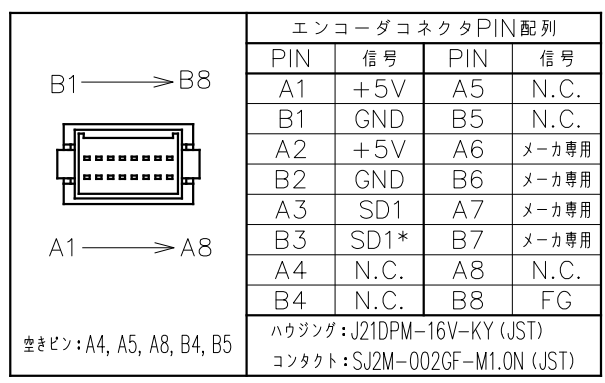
B1 → B8

A1 → A8

空きピン：A4, A5, A8, B4, B5

エンコーダコネクタPIN配列

| PIN | 信号 | PIN | 信号 |
|---|---|---|---|
| A1 | +5V | A5 | N.C. |
| B1 | GND | B5 | N.C. |
| A2 | +5V | A6 | メーカ専用 |
| B2 | GND | B6 | メーカ専用 |
| A3 | SD1 | A7 | メーカ専用 |
| B3 | SD1* | B7 | メーカ専用 |
| A4 | N.C. | A8 | N.C. |
| B4 | N.C. | B8 | FG |

ハウジング：J21DPM-16V-KY (JST)
コンタクト：SJ2M-002GF-M1.0N (JST)